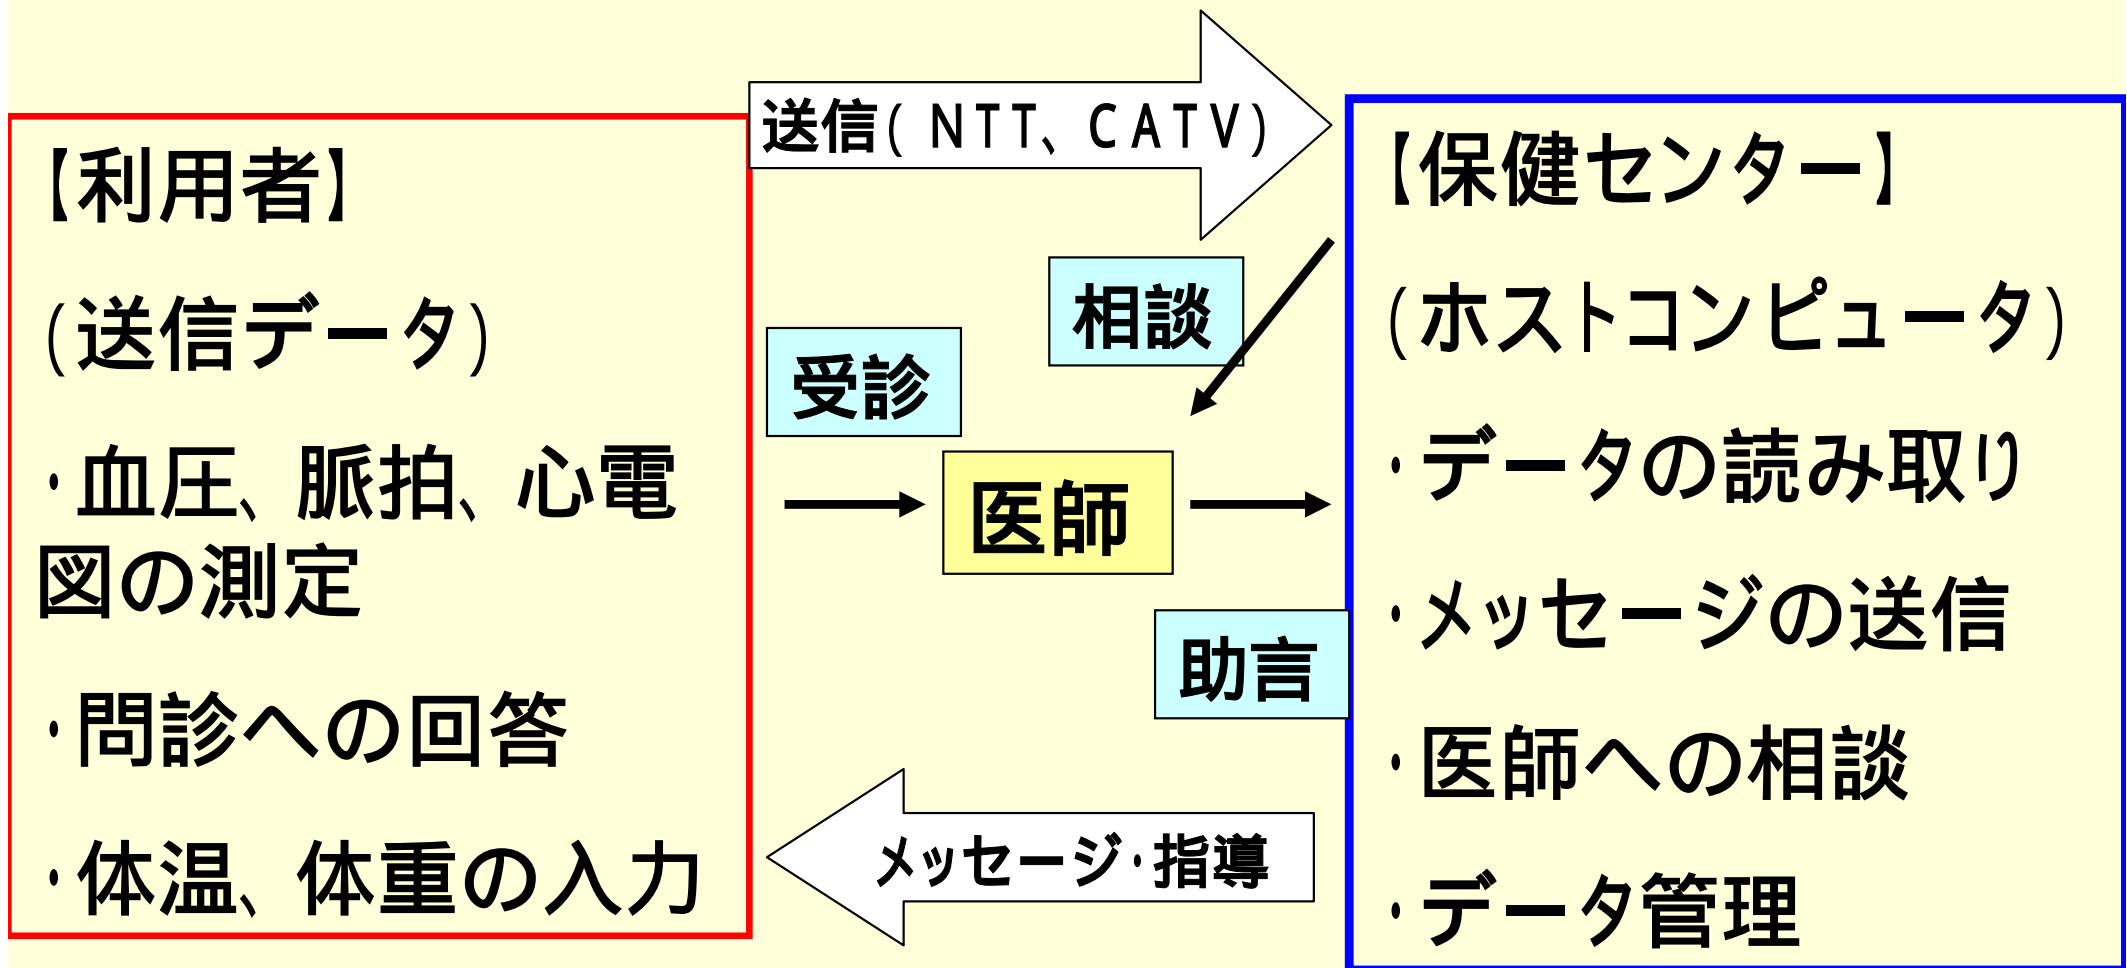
【利用者】

(送信データ)

·血圧、脈拍、心電図の測定

·問診への回答

·体温、体重の入力

送信(NTT、CATV)

相談

受診

医師

助言

メッセージ·指導

【保健センター】

(ホストコンピュータ)

·データの読み取り

·メッセージの送信

·医師への相談

·データ管理